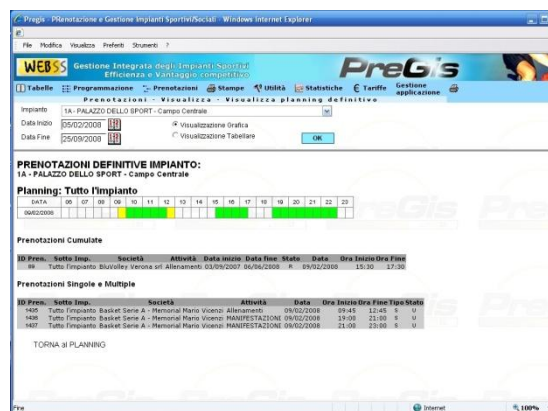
Pregis - PRenotazione e Gestione Impianti Sportivi/Sociali - Windows Internet Explorer

File Modifica Visualizza Preferiti Strumenti ?

WEBSS Gestione Integrata degli Impianti Sportivi Efficienza e Vantaggio competitivo PreGis

Tabelle Programmazione Prenotazioni Stampe Utilità Statistiche Tariffe Gestione applicazione

Prenotazioni - Visualizza - Visualizza planning definitivo

Impianto 1A - PALAZZO DELLO SPORT - Campo Centrale

Data Inizio 05/02/2008

Data Fine 25/09/2008

Visualizzazione Grafica

Visualizzazione Tabellare

OK

PRENOTAZIONI DEFINITIVE IMPIANTO:
1A - PALAZZO DELLO SPORT - Campo Centrale

Planning: Tutto l'impianto

| DATA | 06 | 07 | 08 | 09 | 10 | 11 | 12 | 13 | 14 | 15 | 16 | 17 | 18 | 19 | 20 | 21 | 22 | 23 |
|---|---|---|---|---|---|---|---|---|---|---|---|---|---|---|---|---|---|---|
| 09/02/2008 | | | | | | | | | | | | | | | | | | |

Prenotazioni Cumulate

| ID Pren. | Sotto Imp. | Società | Attività | Data inizio | Data fine | State | Data | Ora Inizio | Ora Fine |
|---|---|---|---|---|---|---|---|---|---|
| 89 | Tutto l'impianto | BluVolley Verona srl | Allenamenti | 03/09/2007 | 06/06/2008 | R | 09/02/2008 | 15:30 | 17:30 |

Prenotazioni Singole e Multiple

| ID Pren. | Sotto Imp. | Società | Attività | Data | Ora Inizio | Ora Fine | Tipo | Stato |
|---|---|---|---|---|---|---|---|---|
| 1405 | Tutto l'impianto | Basket Serie A - Memorial Mario Vicenzi | Allenamenti | 09/02/2008 | 09:45 | 12:45 | S | U |
| 1406 | Tutto l'impianto | Basket Serie A - Memorial Mario Vicenzi | MANIFESTAZIONI | 09/02/2008 | 19:00 | 21:00 | S | U |
| 1407 | Tutto l'impianto | Basket Serie A - Memorial Mario Vicenzi | MANIFESTAZIONI | 09/02/2008 | 21:00 | 23:00 | S | U |

TORNA al PLANNING

Fine

Internet

100%